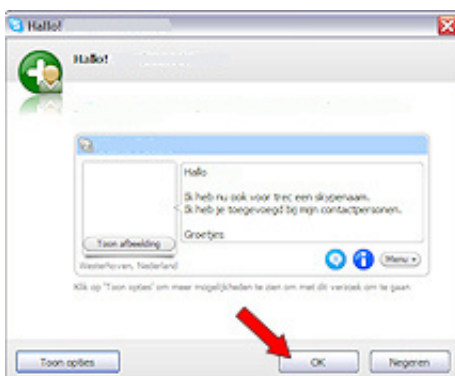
Hallo!

Hallo!

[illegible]

Hallo

Ik heb nu ook voor trec een skypenaam.
Ik heb je toegevoegd bij mijn contactpersonen.

Groetjes

Toon afbeelding

Westerhoven, Nederland

Menu

Klik op "Toon opties" om meer mogelijkheden te zien om met dit verzoek om te gaan.

Toon opties

OK

Negeren